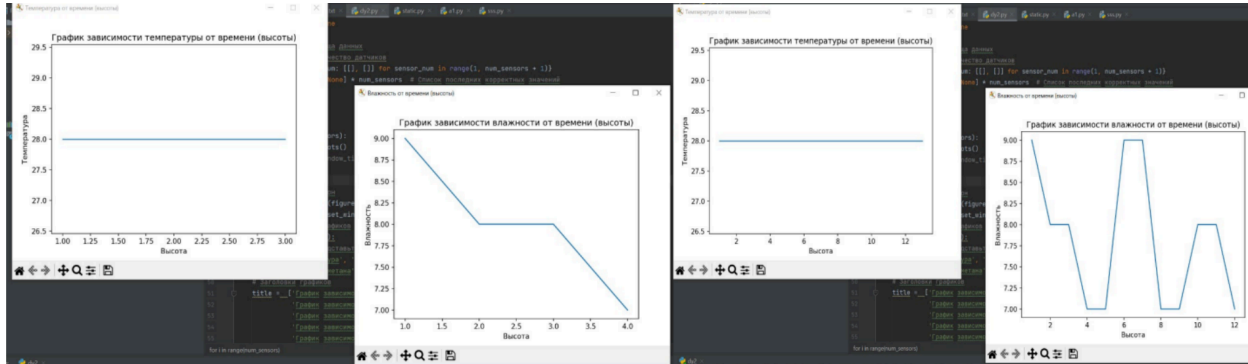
Температура от времени (высоты)

График зависимости температуры от времени (высоты)

29.5
29.0
28.5
28.0
27.5
27.0
26.5

Температура

1.00 1.25 1.50 1.75 2.00 2.25 2.50 2.75 3.00

Высота

Влажность от времени (высоты)

График зависимости влажности от времени (высоты)

9.00
8.75
8.50
8.25
8.00
7.75
7.50
7.25
7.00

Влажность

1.0 1.5 2.0 2.5 3.0 3.5 4.0

Высота

dp7.py static.py a1.py oo.py

um: [[], []] for sensor_num in range(1, num_sensors + 1)
one] * num_sensors # Список последних корректных значений

title = ['График зависимо

for i in range(num_sensors)

Температура от времени (высоты)

График зависимости температуры от времени (высоты)

29.5
29.0
28.5
28.0
27.5
27.0
26.5

Температура

2 4 6 8 10 12

Высота

Влажность от времени (высоты)

График зависимости влажности от времени (высоты)

9.00
8.75
8.50
8.25
8.00
7.75
7.50
7.25
7.00

Влажность

2 4 6 8 10 12

Высота